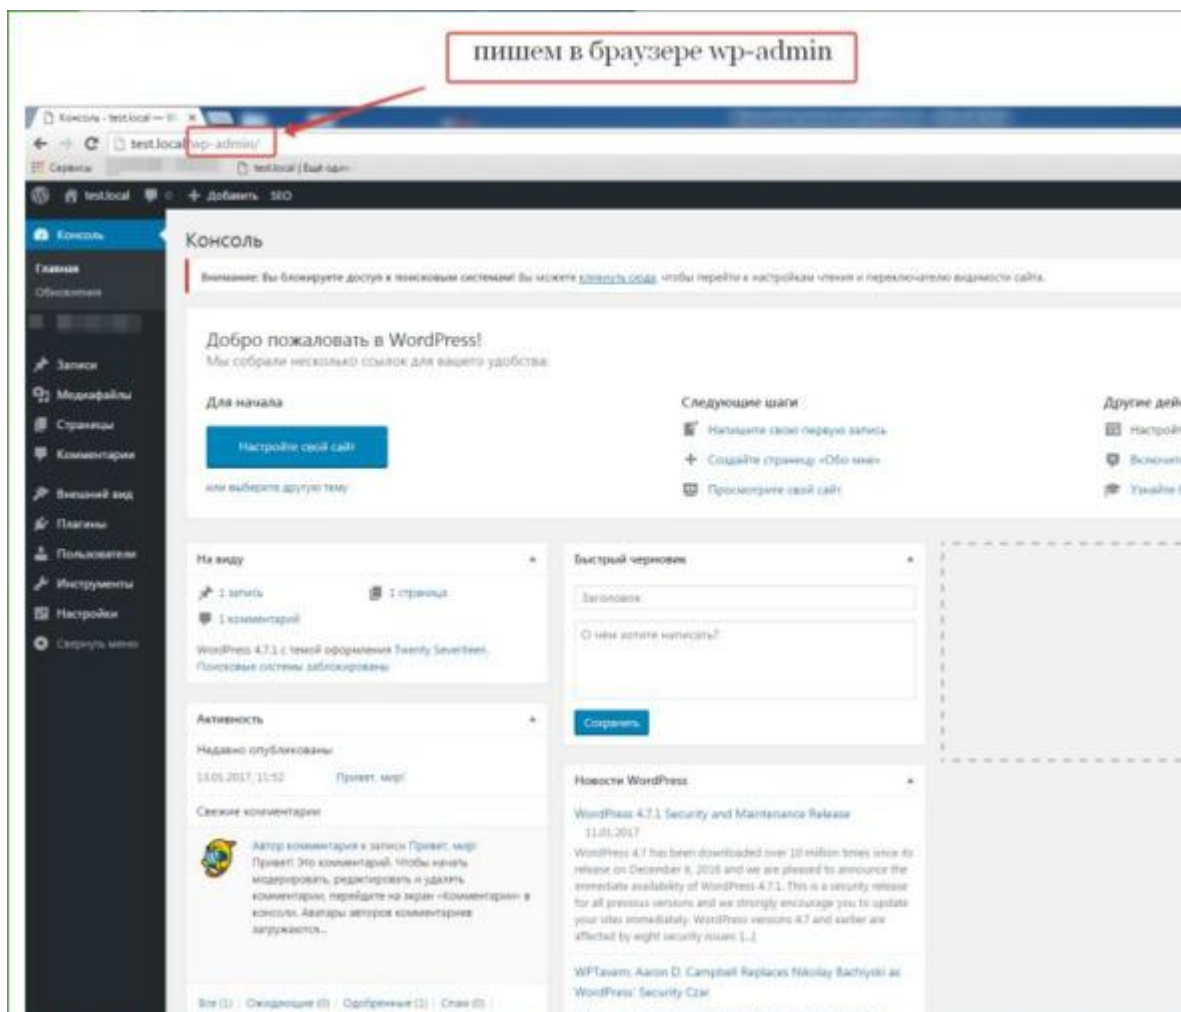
пишем в браузере wp-admin

Консоль ‹ test.local — W ×

test.local/wp-admin/

Сервисы

test.local | Ещё один

testlocal 0 + Добавить SEO

Консоль

Главная

Обновления

Записи

Медиафайлы

Страницы

Комментарии

Внешний вид

Плагины

Пользователи

Инструменты

Настройки

Свернуть меню

Консоль

Внимание: Вы блокируете доступ к поисковым системам! Вы можете кликнуть сюда, чтобы перейти к настройкам чтения и переключателю видимости сайта.

Добро пожаловать в WordPress!

Мы собрали несколько ссылок для вашего удобства.

Для начала

Настройте свой сайт

или выберите другую тему

Следующие шаги

Напишите свою первую запись

Создайте страницу «Обо мне»

Просмотрите свой сайт

Другие дей

Настрой

Включит

Узнайте

На виду

1 запись

1 страница

1 комментарий

WordPress 4.7.1 с темой оформления Twenty Seventeen.

Поисковые системы заблокированы

Быстрый черновик

Заголовок

О чём хотите написать?

Сохранить

Активность

Недавно опубликованы

13.01.2017, 11:52

Привет, мир!

Свежие комментарии

Автор комментария к записи Привет, мир!

Привет! Это комментарий. Чтобы начать модерировать, редактировать и удалять комментарии, перейдите на экран «Комментарии» в консоли. Аватары авторов комментариев загружаются...

Все (1) | Ожидающие (0) | Одобренные (1) | Спам (0)

Новости WordPress

WordPress 4.7.1 Security and Maintenance Release

11.01.2017

WordPress 4.7 has been downloaded over 10 million times since its release on December 6, 2016 and we are pleased to announce the immediate availability of WordPress 4.7.1. This is a security release for all previous versions and we strongly encourage you to update your sites immediately. WordPress versions 4.7 and earlier are affected by eight security issues [...]

WPTavern: Aaron D. Campbell Replaces Nikolay Bachiyski as WordPress' Security Czar